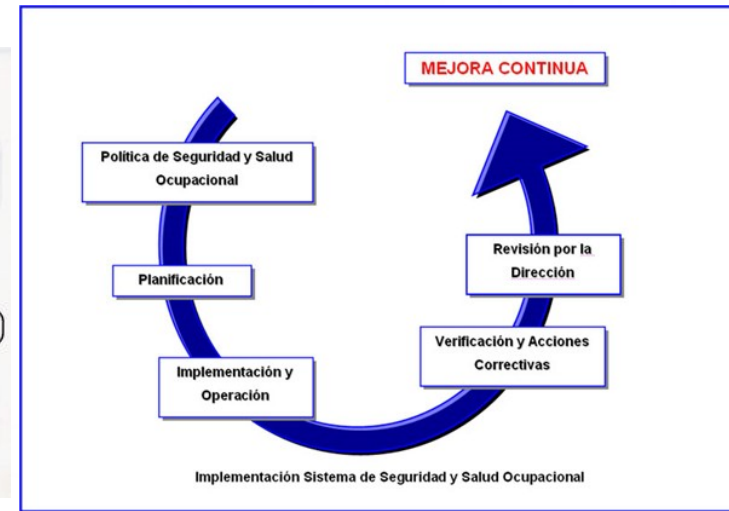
MEJORA CONTINUA

Política de Seguridad y Salud Ocupacional

Planificación

Implementación y Operación

Verificación y Acciones Correctivas

Revisión por la Dirección

Implementación Sistema de Seguridad y Salud Ocupacional